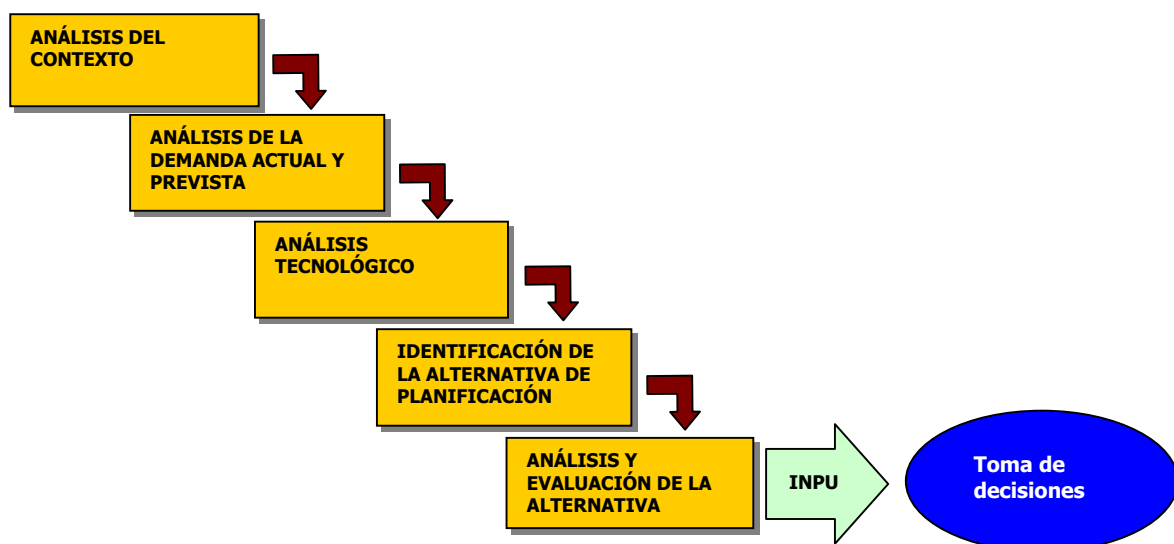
ANÁLISIS DEL CONTEXTO

ANÁLISIS DE LA DEMANDA ACTUAL Y PREVISTA

ANÁLISIS TECNOLÓGICO

IDENTIFICACIÓN DE LA ALTERNATIVA DE PLANIFICACIÓN

ANÁLISIS Y EVALUACIÓN DE LA ALTERNATIVA

INPU

Toma de decisiones